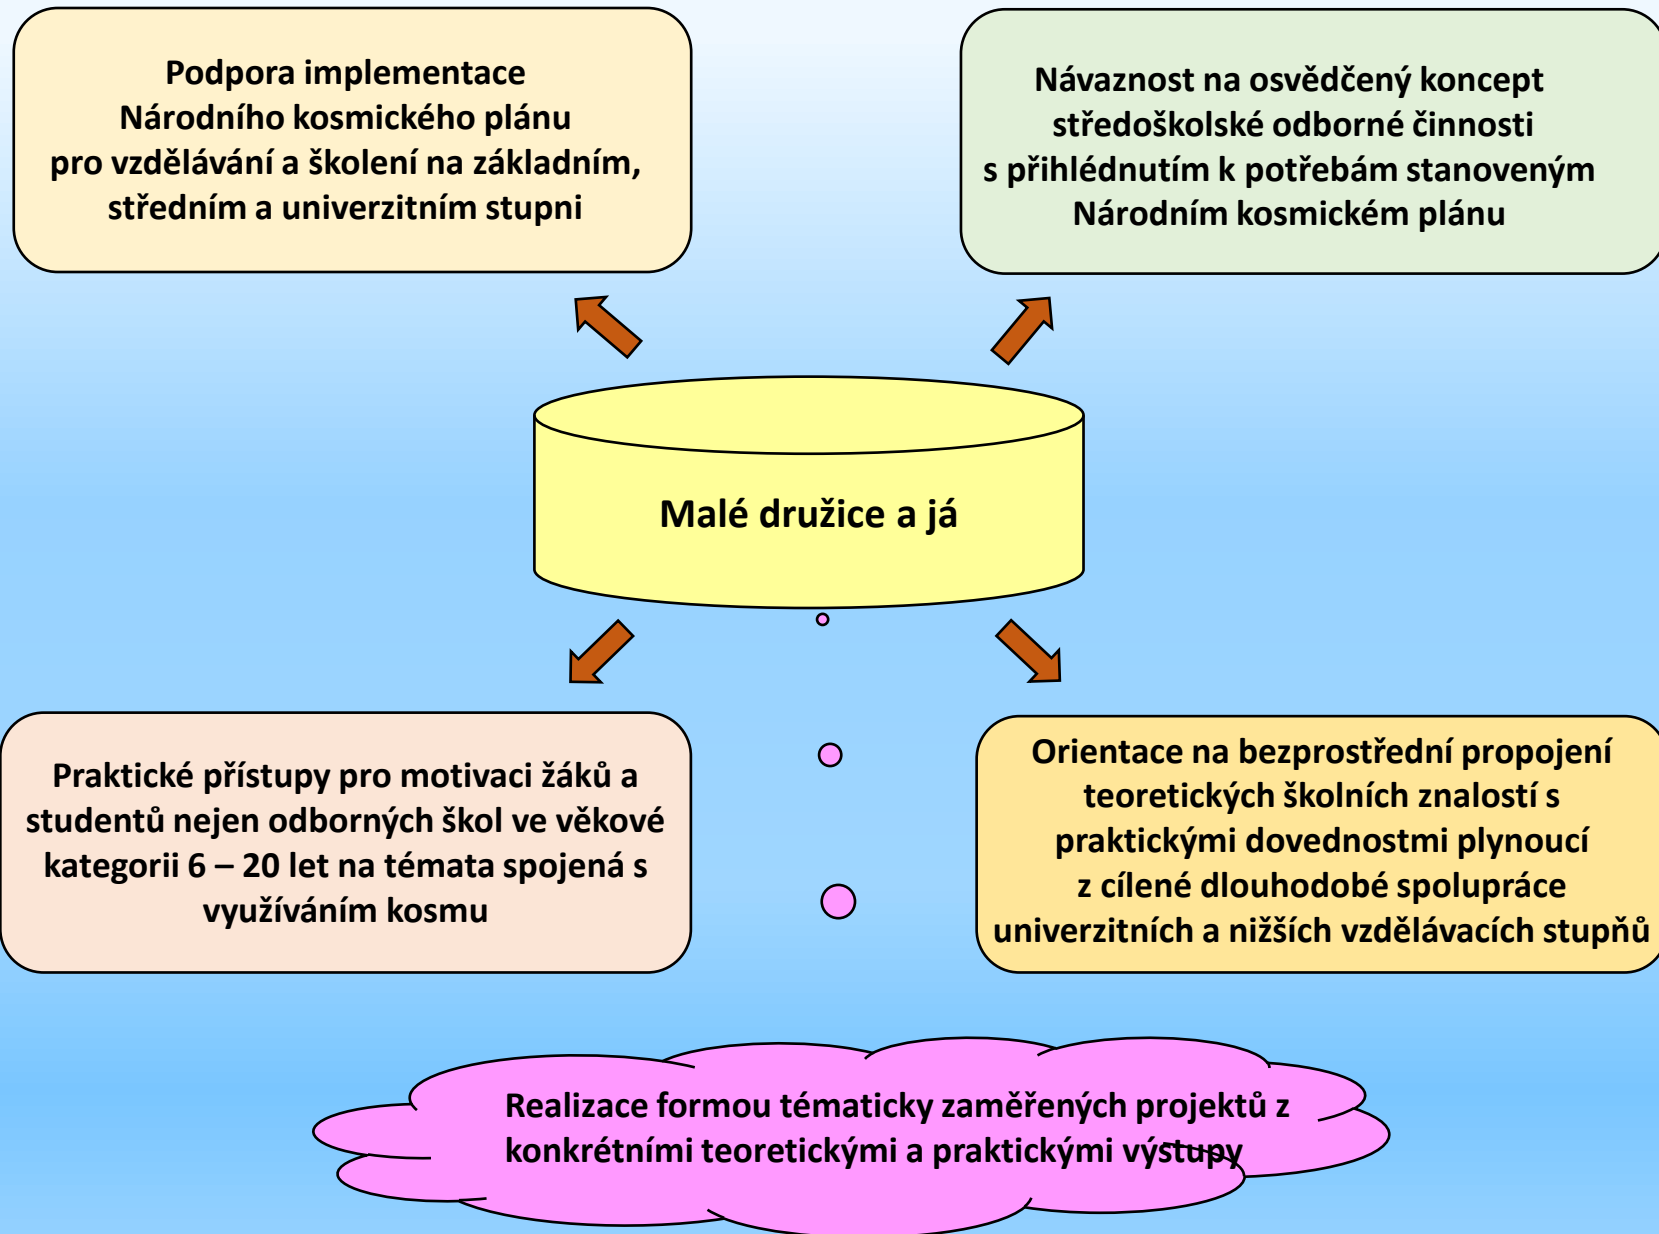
Podpora implementace Národního kosmického plánu pro vzdělávání a školení na základním, středním a univerzitním stupni

Návaznost na osvědčený koncept středoškolské odborné činnosti s přihlédnutím k potřebám stanoveným Národním kosmickém plánu

Malé družice a já

Praktické přístupy pro motivaci žáků a studentů nejen odborných škol ve věkové kategorii 6 – 20 let na témata spojená s využíváním kosmu

Orientace na bezprostřední propojení teoretických školních znalostí s praktickými dovednostmi plynoucí z cílené dlouhodobé spolupráce univerzitních a nižších vzdělávacích stupňů

Realizace formou tématicky zaměřených projektů z konkrétními teoretickými a praktickými výstupy